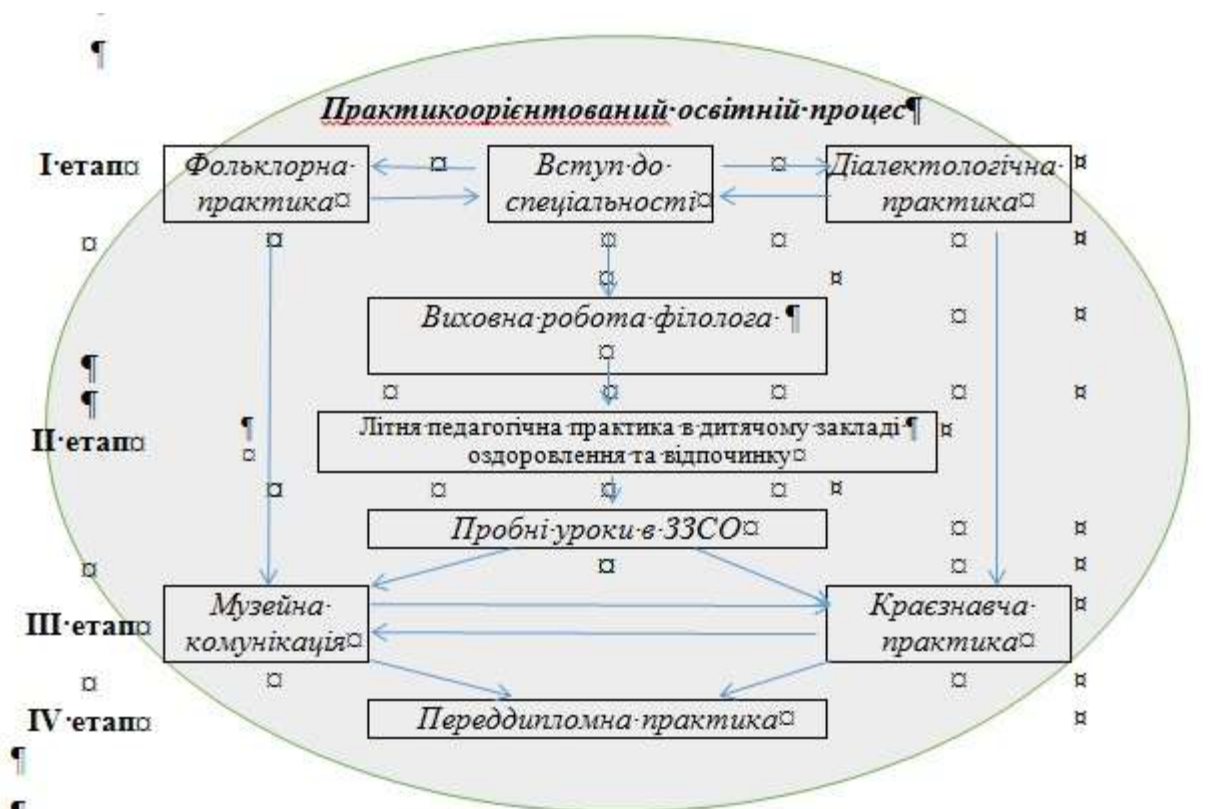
Практикоорієнтований освітній процес

I етап

Фольклорна практика

Вступ до спеціальності

Діалектологічна практика

Виховна робота філолога

II етап

Літня педагогічна практика в дитячому закладі оздоровлення та відпочинку

Пробні уроки в ЗЗСО

III етап

Музейна комунікація

Краєзнавча практика

IV етап

Переддипломна практика